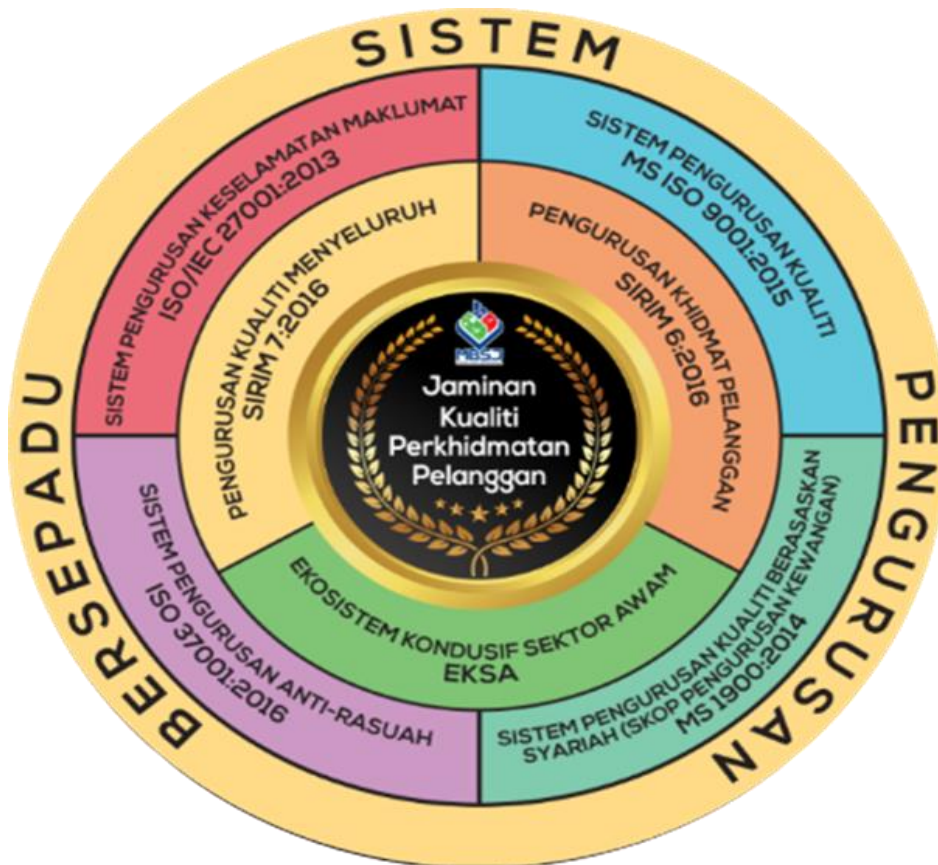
SISTEM PENGURUSAN BERSEPADU

SISTEM PENGURUSAN KESELAMATAN MAKLUMAT
ISO/IEC 27001:2013

SISTEM PENGURUSAN KUALITI
MS ISO 9001:2015

PENGURUSAN KUALITI MENYELURUH
SIRIM 7:2016

PENGURUSAN KHIDMAT PELANGGAN
SIRIM 6:2016

Jaminan Kualiti Perkhidmatan Pelanggan

SISTEM PENGURUSAN ANTI-RASUAH
ISO 37001:2016

EKOSISTEM KONDUSIF SEKTOR AWAM
EKSA

SISTEM PENGURUSAN KUALITI BERASASKAN SYARIAH (SKOP PENGURUSAN KEWANGAN)
MS 1900:2014